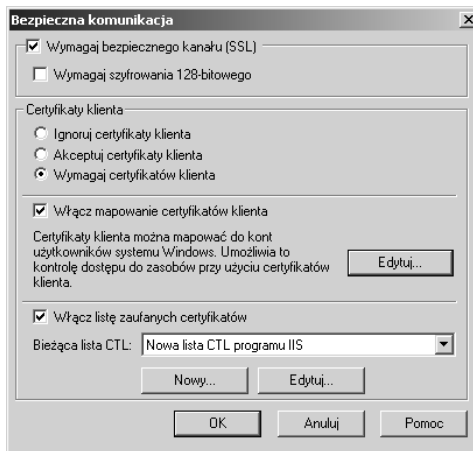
Bezpieczna komunikacja

☑ Wymagaj bezpiecznego kanału (SSL)

☐ Wymagaj szyfrowania 128-bitowego

Certyfikaty klienta

○ Ignoruj certyfikaty klienta

○ Akceptuj certyfikaty klienta

◉ Wymagaj certyfikatów klienta

☑ Włącz mapowanie certyfikatów klienta

Certyfikaty klienta można mapować do kont użytkowników systemu Windows. Umożliwia to kontrolę dostępu do zasobów przy użyciu certyfikatów klienta.

Edytuj...

☑ Włącz listę zaufanych certyfikatów

Bieżąca lista CTL: Nowa lista CTL programu IIS

Nowy... Edytuj...

OK Anuluj Pomoc